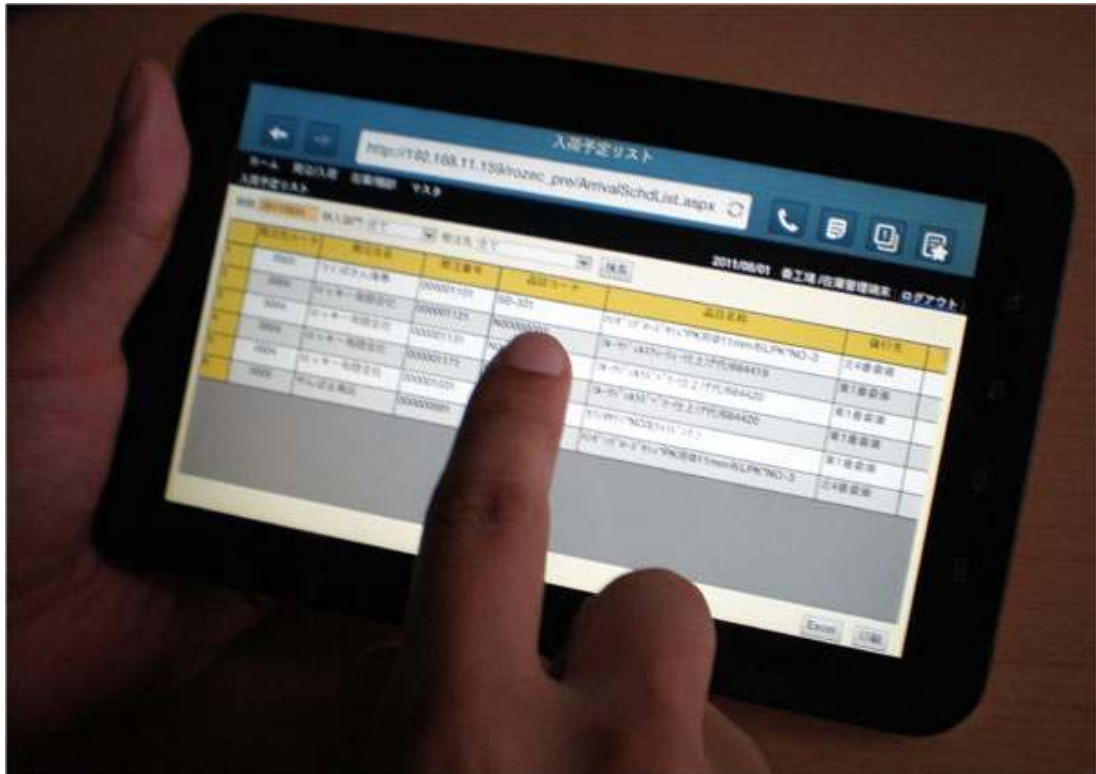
入荷予定リスト

http://192.168.11.159/rozec_pro/ArrivalSchdList.aspx

ホーム 発注/入荷 在庫確認 マスタ
入荷予定リスト

2011/08/01 ○工場/在庫管理端末 ログアウト

検索

| 発注先コード | 発注先名 | 発注番号 | 品目コード | 品目名称 | 保管先 |
|---|---|---|---|---|---|
| 0003 | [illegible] | 0000001101 | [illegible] | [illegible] | 第4番倉庫 |
| 0004 | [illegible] | 0000001121 | N0000 | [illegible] | 第1番倉庫 |
| 0004 | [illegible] | 0000001131 | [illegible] | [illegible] | 第1番倉庫 |
| 0004 | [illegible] | 0000001172 | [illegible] | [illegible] | 第1番倉庫 |
| 0005 | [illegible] | 0000001001 | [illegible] | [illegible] | 第1番倉庫 |
| | | 0000001001 | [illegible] | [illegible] | 第4番倉庫 |

Excel 印刷